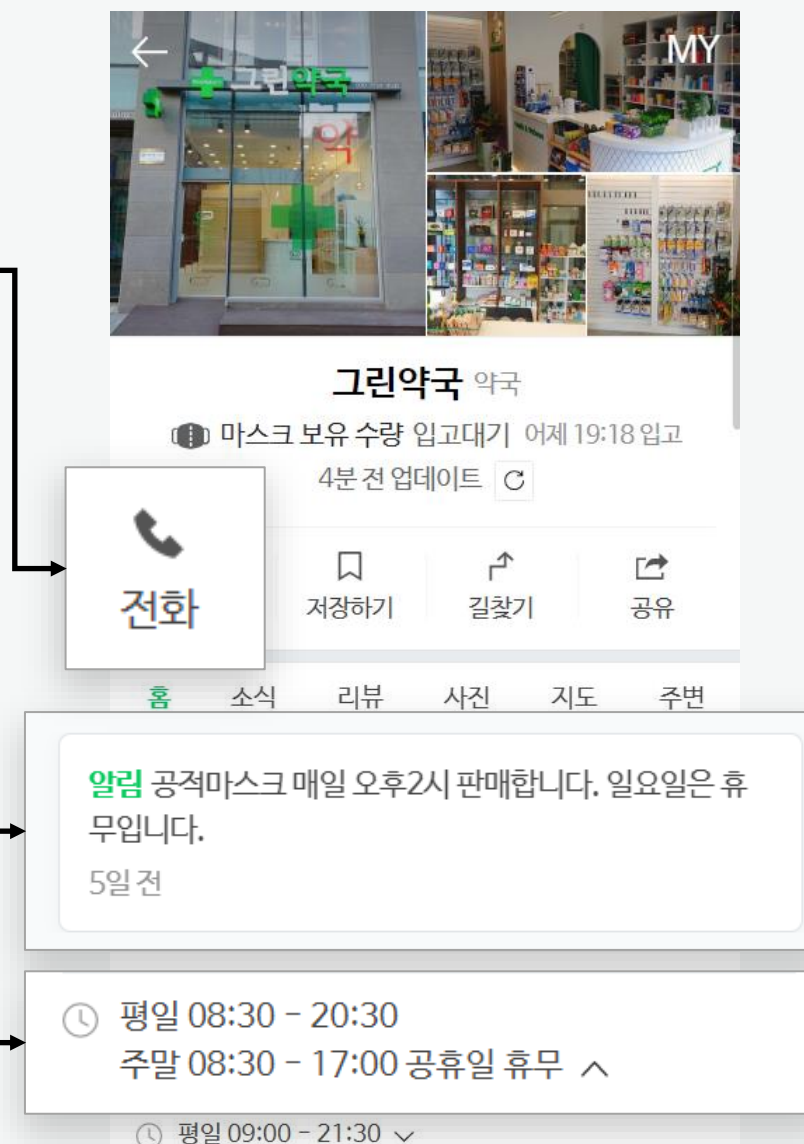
MY

그린약국

약

그린약국 약국

마스크 보유 수량 입고대기 어제 19:18 입고

4분 전 업데이트

전화

저장하기

길찾기

공유

홈 소식 리뷰 사진 지도 주변

알림 공적마스크 매일 오후2시 판매합니다. 일요일은 휴무입니다.

5일 전

평일 08:30 - 20:30
주말 08:30 - 17:00 공휴일 휴무

평일 09:00 - 21:30